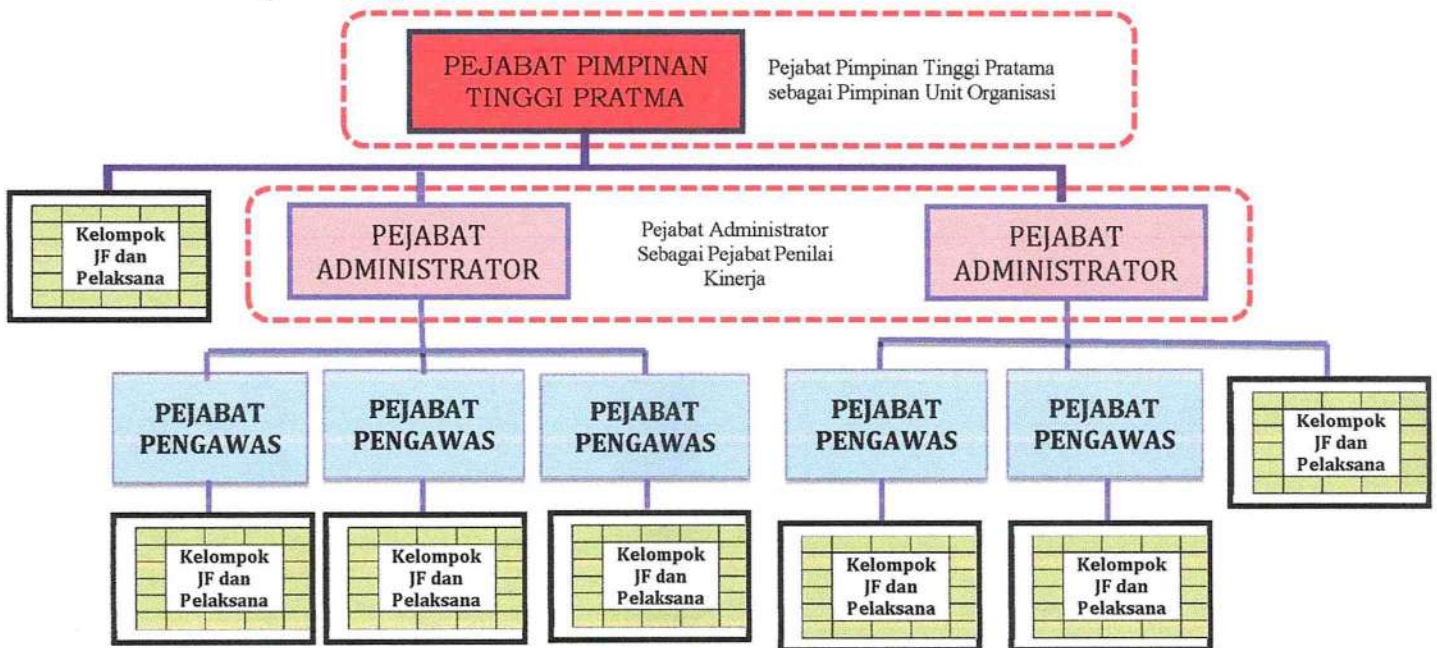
PEJABAT PIMPINAN TINGGI PRATMA

Pejabat Pimpinan Tinggi Pratama sebagai Pimpinan Unit Organisasi

Kelompok JF dan Pelaksana

PEJABAT ADMINISTRATOR

Pejabat Administrator Sebagai Pejabat Penilai Kinerja

PEJABAT ADMINISTRATOR

PEJABAT PENGAWAS

PEJABAT PENGAWAS

PEJABAT PENGAWAS

PEJABAT PENGAWAS

PEJABAT PENGAWAS

Kelompok JF dan Pelaksana

Kelompok JF dan Pelaksana

Kelompok JF dan Pelaksana

Kelompok JF dan Pelaksana

Kelompok JF dan Pelaksana

Kelompok JF dan Pelaksana